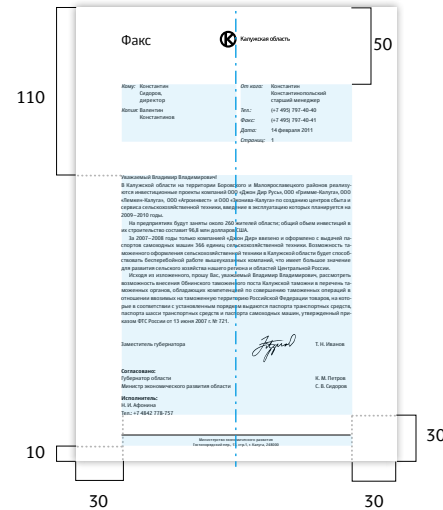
110

Факс

Калужская область

50

Кому: Константин Сидоров, директор

Копия: Валентин Константинов

От кого: Константин Константинопольский старший менеджер

Тел.: (+7 495) 797-40-40

Факс: (+7 495) 797-40-41

Дата: 14 февраля 2011

Страниц: 1

Уважаемый Владимир Владимирович!

В Калужской области на территории Боровского и Малоярославецкого районов реализуются инвестиционные проекты компаний ООО «Джон Дир Русь», ООО «Грimme-Калуга», ООО «Лемкен-Калуга», ООО «Агроинвест» и ООО «Зонмаш-Калуга» по созданию центров сбыта и сервиса сельскохозяйственной техники, введение в эксплуатацию которых планируется на 2009—2010 годы.

На предприятиях будут заняты около 260 жителей области; общий объем инвестиций в их строительство составит 98,8 млн долларов США.

За 2007—2008 годы только компанией «Джон Дир» ввезено и оформлено с выдачей паспортов самоходных машин 366 единиц сельскохозяйственной техники. Возможность таможенного оформления сельскохозяйственной техники в Калужской области будет способствовать бесперебойной работе вышеуказанных компаний, что имеет большое значение для развития сельского хозяйства нашего региона и областей Центральной России.

Исходя из изложенного, прошу Вас, уважаемый Владимир Владимирович, рассмотреть возможность внесения Обнинского таможенного поста Калужской таможни в перечень таможенных органов, обладающих компетенцией по совершению таможенных операций в отношении ввозимых на таможенную территорию Российской Федерации товаров, на которые в соответствии с установленным порядком выдаются паспорта транспортных средств, паспорта шасси транспортных средств и паспорта самоходных машин, утвержденный приказом ФТС России от 13 июня 2007 г. № 721.

Заместитель губернатора

Т. Н. Иванов

Согласовано:
Губернатор области
Министр экономического развития области

К. М. Петров
С. В. Сидоров

Исполнитель:
Н. И. Афонина
Тел.: +7 4842 778-757

Министерство экономического развития
Театральный пер., 1, стр.1, г. Калуга, 248000

10

30

30

30